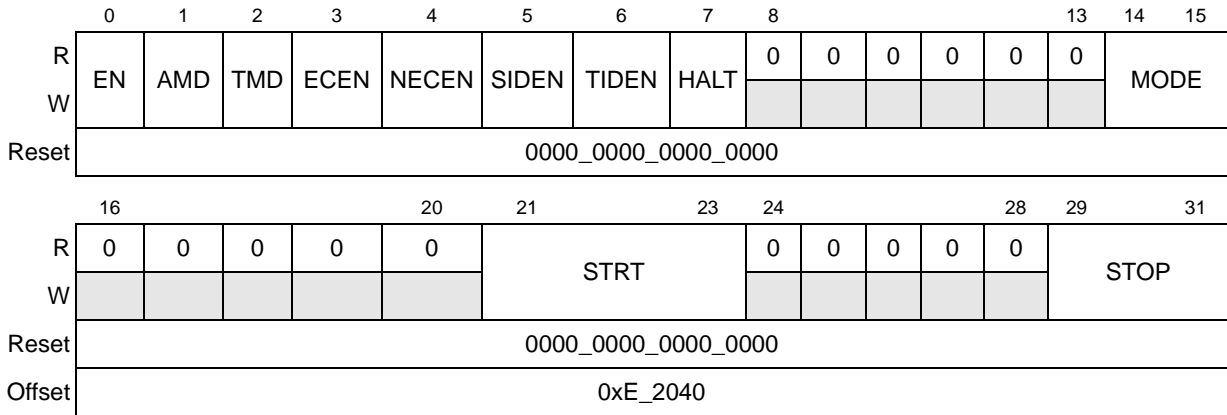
| | 0 | 1 | 2 | 3 | 4 | 5 | 6 | 7 | 8 | | | | | 13 | 14 15 |
|---|---|---|---|---|---|---|---|---|---|---|---|---|---|---|---|
| R | EN | AMD | TMD | ECEN | NECEN | SIDEN | TIDEN | HALT | 0 | 0 | 0 | 0 | 0 | 0 | MODE |
| W | | | | | | | | | | | | | | | |
| Reset | 0000_0000_0000_0000 | | | | | | | | | | | | | | |

| | 16 | | | | 20 | 21 23 | 24 | | | | 28 | 29 31 |
|---|---|---|---|---|---|---|---|---|---|---|---|---|
| R | 0 | 0 | 0 | 0 | 0 | STRT | 0 | 0 | 0 | 0 | 0 | STOP |
| W | | | | | | | | | | | | |
| Reset | 0000_0000_0000_0000 | | | | | | | | | | | |
| Offset | 0xE_2040 | | | | | | | | | | | |